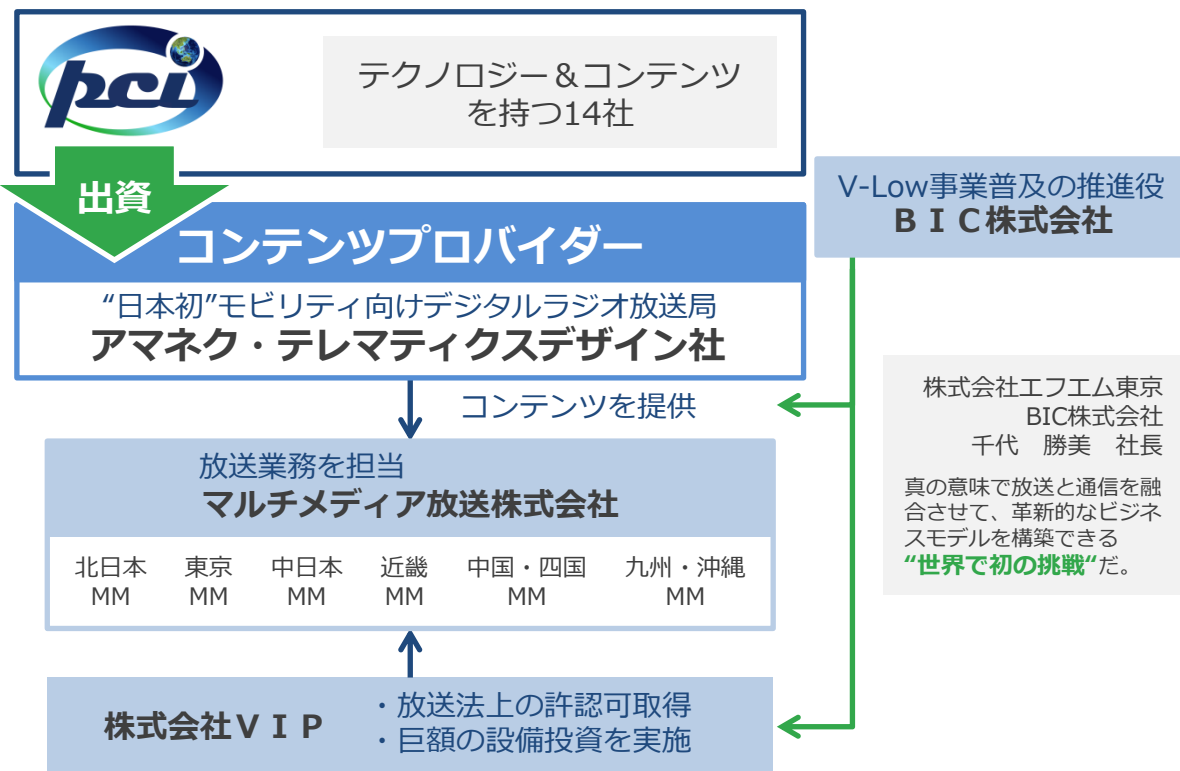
pci

テクノロジー＆コンテンツを持つ14社

出資

コンテンツプロバイダー

“日本初”モビリティ向けデジタルラジオ放送局
アマネク・テレマティクスデザイン社

V-Low事業普及の推進役
ＢＩＣ株式会社

コンテンツを提供

放送業務を担当
マルチメディア放送株式会社

| 北日本 MM | 東京 MM | 中日本 MM | 近畿 MM | 中国・四国 MM | 九州・沖縄 MM |
|---|---|---|---|---|---|

株式会社エフエム東京
BIC株式会社
千代　勝美　社長

真の意味で放送と通信を融合させて、革新的なビジネスモデルを構築できる“世界で初の挑戦“だ。

株式会社ＶＩＰ
・放送法上の許認可取得
・巨額の設備投資を実施